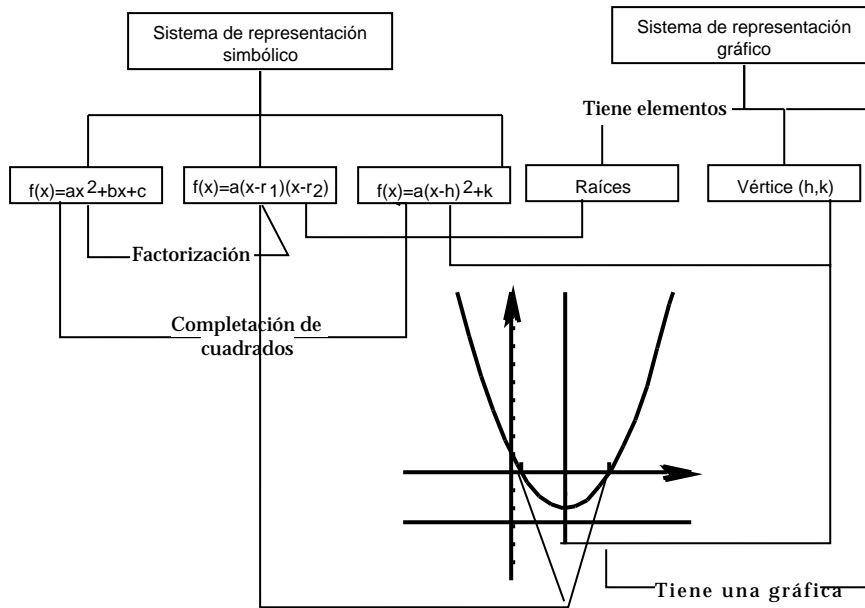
Sistema de representación simbólico

Sistema de representación gráfico

Tiene elementos

$f(x)=ax^2+bx+c$

$f(x)=a(x-r_1)(x-r_2)$

$f(x)=a(x-h)^2+k$

Raíces

Vértice (h,k)

Factorización

Completación de cuadrados

Tiene una gráfica